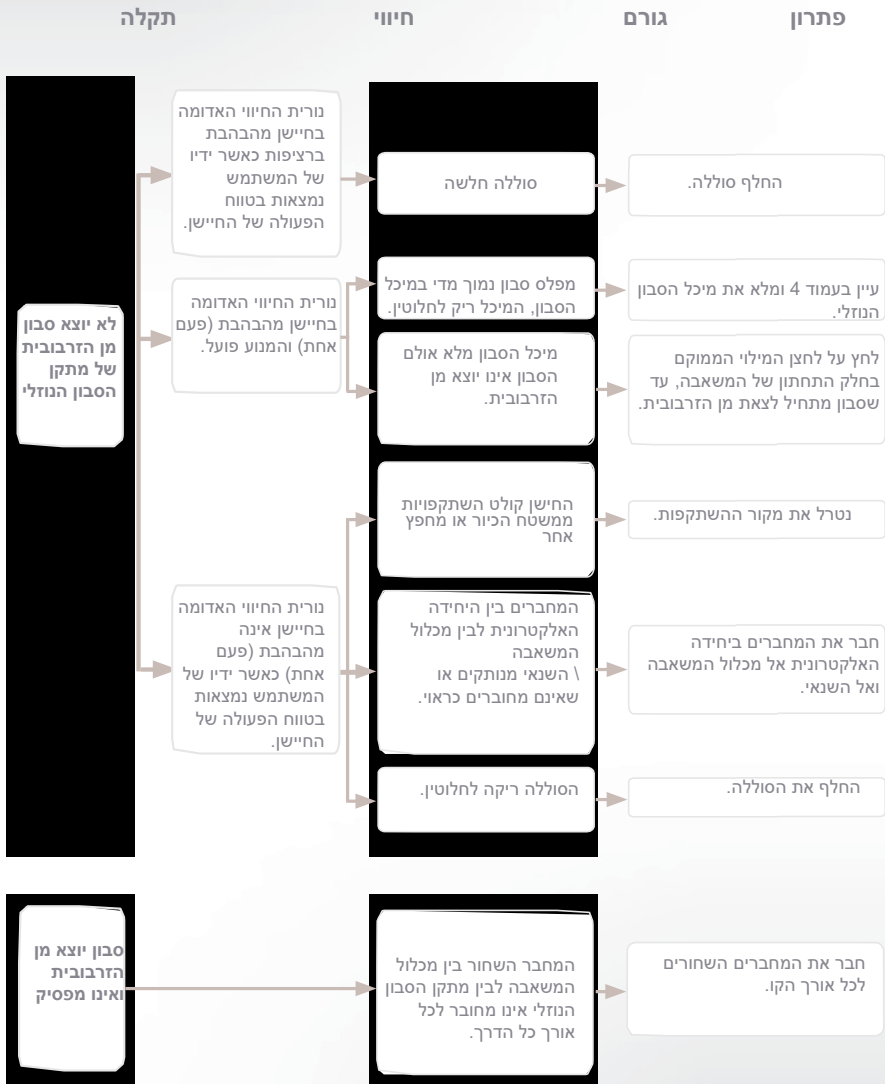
תקלה | חיווי | גורם | פתרון

לא יוצא סבון מן הזרבובית של מתקן הסבון הנוזלי

נורית החיווי האדומה בחיישן מהבהבת ברציפות כאשר ידיו של המשתמש נמצאות בטווח הפעולה של החיישן.

סוללה חלשה

החלף סוללה.

נורית החיווי האדומה בחיישן מהבהבת (פעם אחת) והמנוע פועל.

מפלס סבון נמוך מדי במיכל הסבון, המיכל ריק לחלוטין.

עיין בעמוד 4 ומלא את מיכל הסבון הנוזלי.

מיכל הסבון מלא אולם הסבון אינו יוצא מן הזרבובית.

לחץ על לחצן המילוי הממוקם בחלק התחתון של המשאבה, עד שסבון מתחיל לצאת מן הזרבובית.

נורית החיווי האדומה בחיישן אינה מהבהבת (פעם אחת) כאשר ידיו של המשתמש נמצאות בטווח הפעולה של החיישן.

החיישן קולט השתקפויות ממשטח הכיור או מחפץ אחר

נטרל את מקור ההשתקפות.

המחברים בין היחידה האלקטרונית לבין מכלול המשאבה \ השנאי מנותקים או שאינם מחוברים כראוי.

חבר את המחברים ביחידה האלקטרונית אל מכלול המשאבה ואל השנאי.

הסוללה ריקה לחלוטין.

החלף את הסוללה.

סבון יוצא מן הזרבובית ואינו מפסיק

המחבר השחור בין מכלול המשאבה לבין מתקן הסבון הנוזלי אינו מחובר לכל אורך כל הדרך.

חבר את המחברים השחורים לכל אורך הקו.